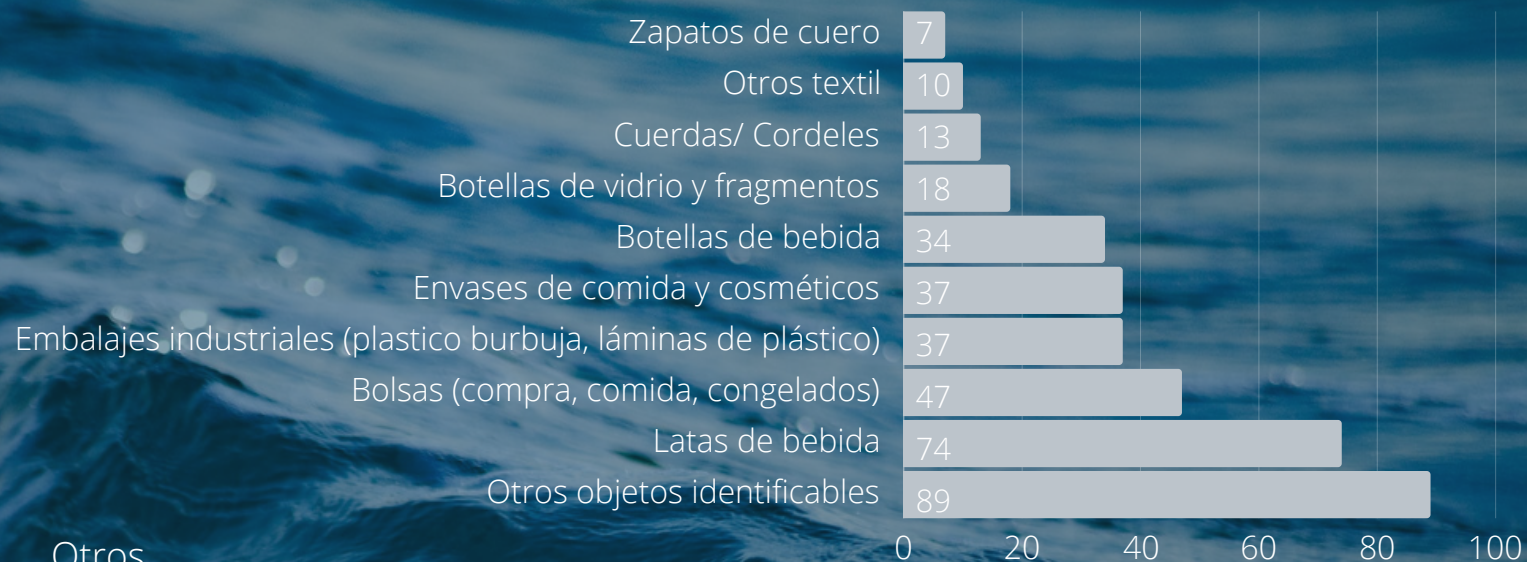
| | |
|---|---|
| Zapatos de cuero | 7 |
| Otros textil | 10 |
| Cuerdas/ Cordeles | 13 |
| Botellas de vidrio y fragmentos | 18 |
| Botellas de bebida | 34 |
| Envases de comida y cosméticos | 37 |
| Embalajes industriales (plastico burbuja, láminas de plástico) | 37 |
| Bolsas (compra, comida, congelados) | 47 |
| Latas de bebida | 74 |
| Otros objetos identificables | 89 |

0 20 40 60 80 100

Otros